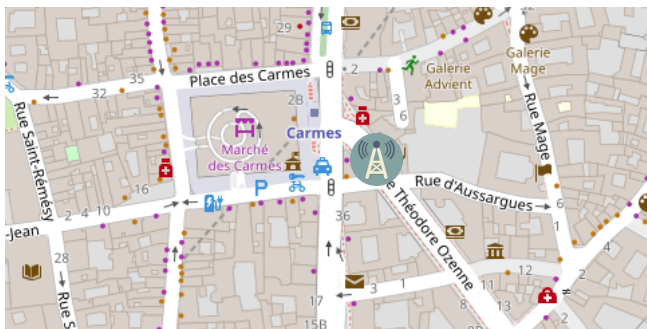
29
35
32
Place des Carmes
2
Galerie Advient
Galerie Mage
28
3
6
Rue Mage
Rue Saint-Rémésy
Marché des Carmes
Carmes
16
Rue d'Aussargues
2
4
10
-Jean
36
Rue Théodore Ozenne
6
1
4
28
Rue S
1
3
17
8
11
12
13
15B